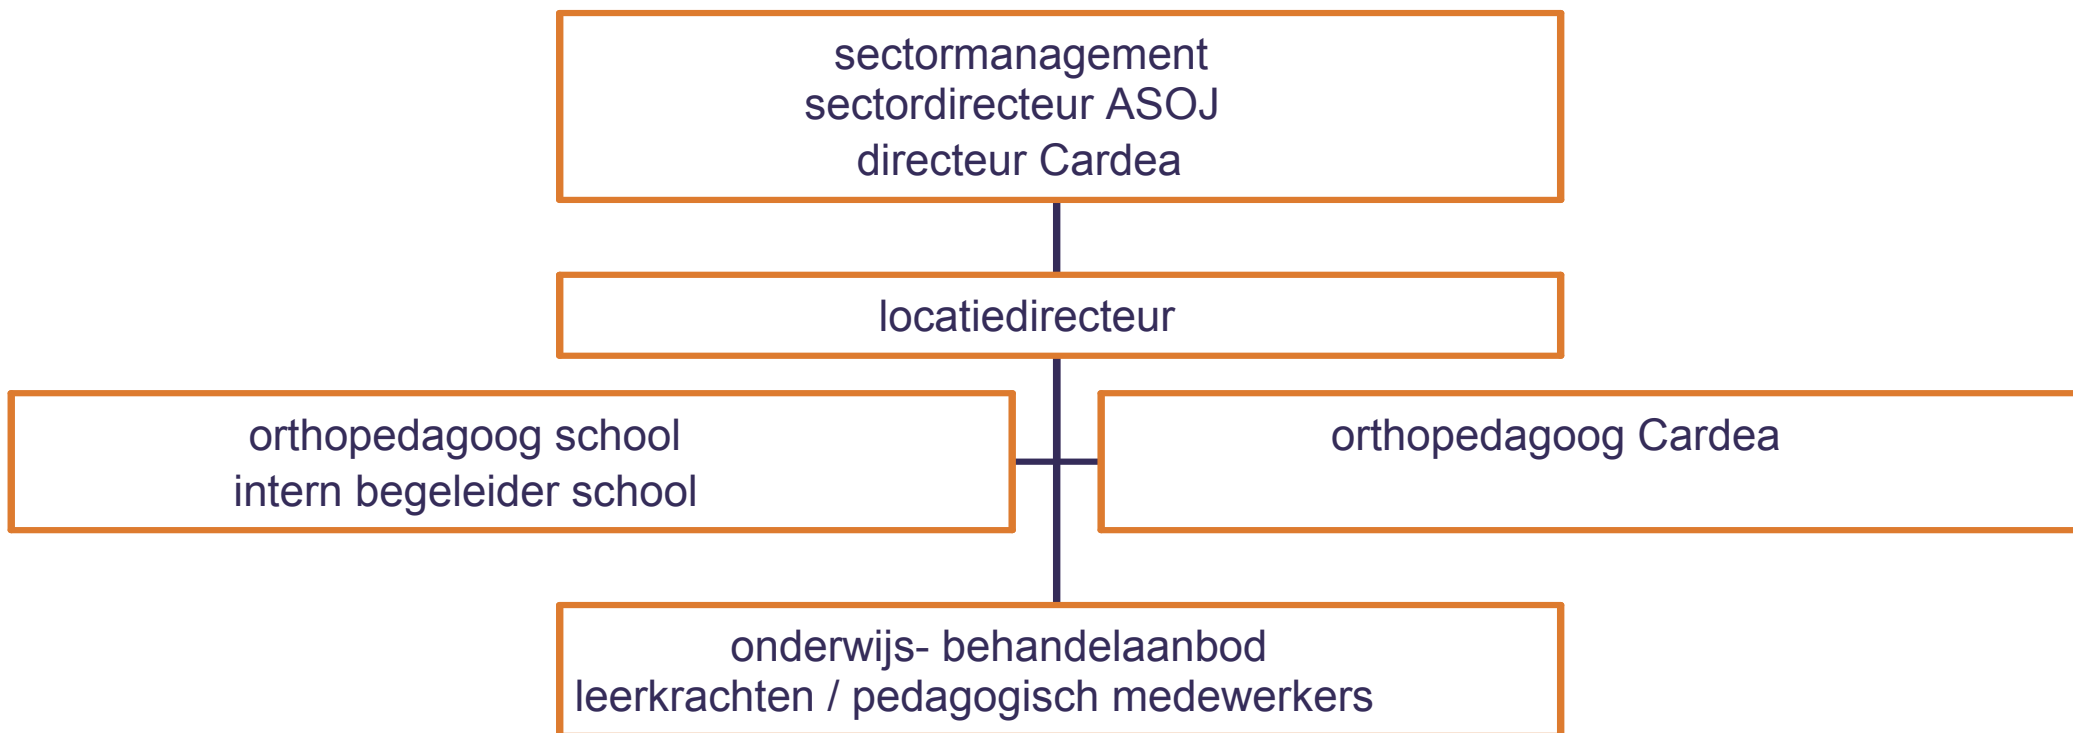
sectormanagement
sectordirecteur ASOJ
directeur Cardea

locatiedirecteur

orthopedagoog school
intern begeleider school

orthopedagoog Cardea

onderwijs- behandelaanbod
leerkrachten / pedagogisch medewerkers